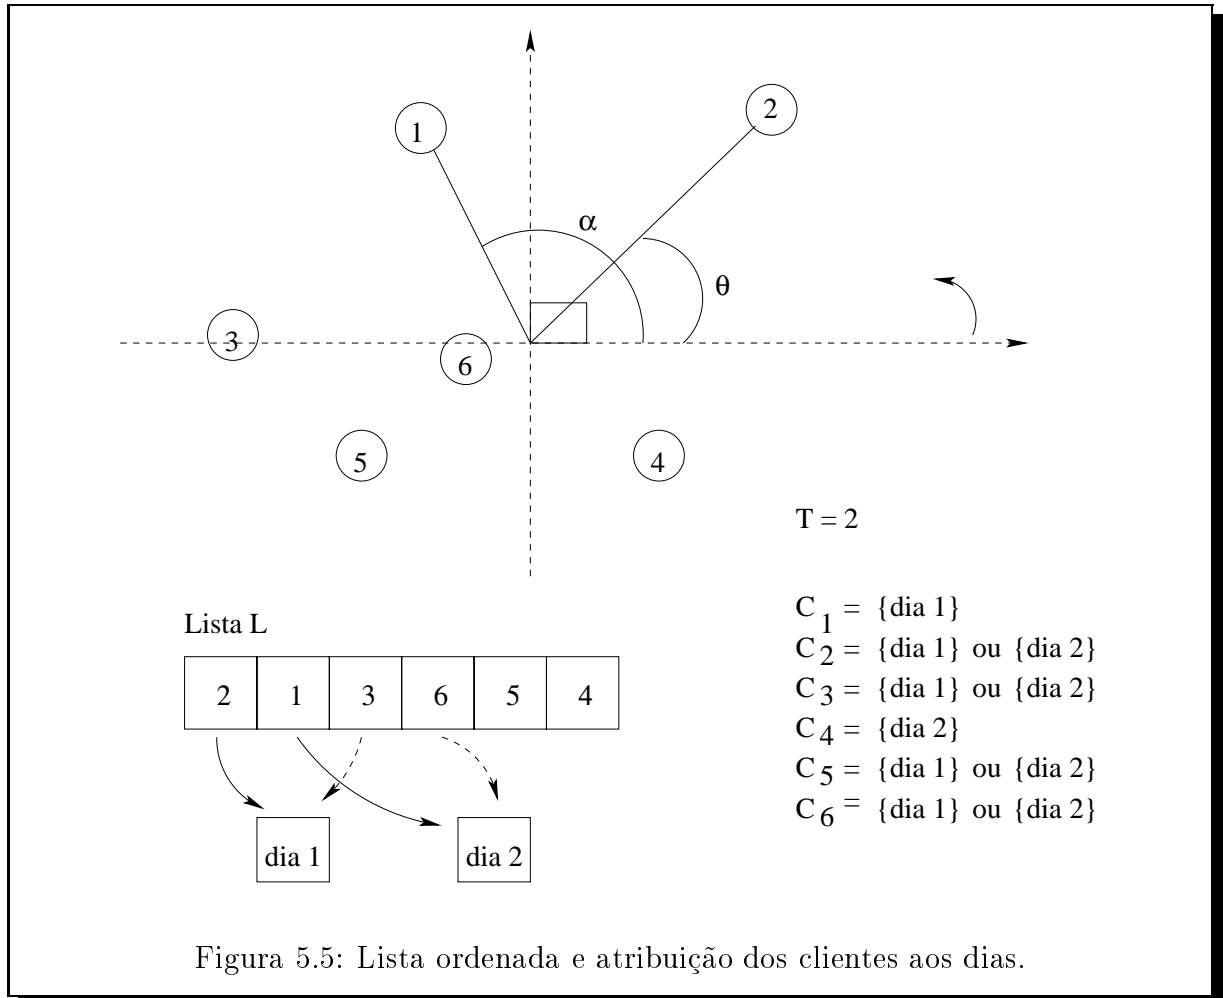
1

2

α

θ

3

6

5

4

T = 2

Lista L

| 2 | 1 | 3 | 6 | 5 | 4 |
|---|---|---|---|---|---|

dia 1

dia 2

$C_1$ = {dia 1}
$C_2$ = {dia 1} ou {dia 2}
$C_3$ = {dia 1} ou {dia 2}
$C_4$ = {dia 2}
$C_5$ = {dia 1} ou {dia 2}
$C_6$ = {dia 1} ou {dia 2}

Figura 5.5: Lista ordenada e atribuição dos clientes aos dias.